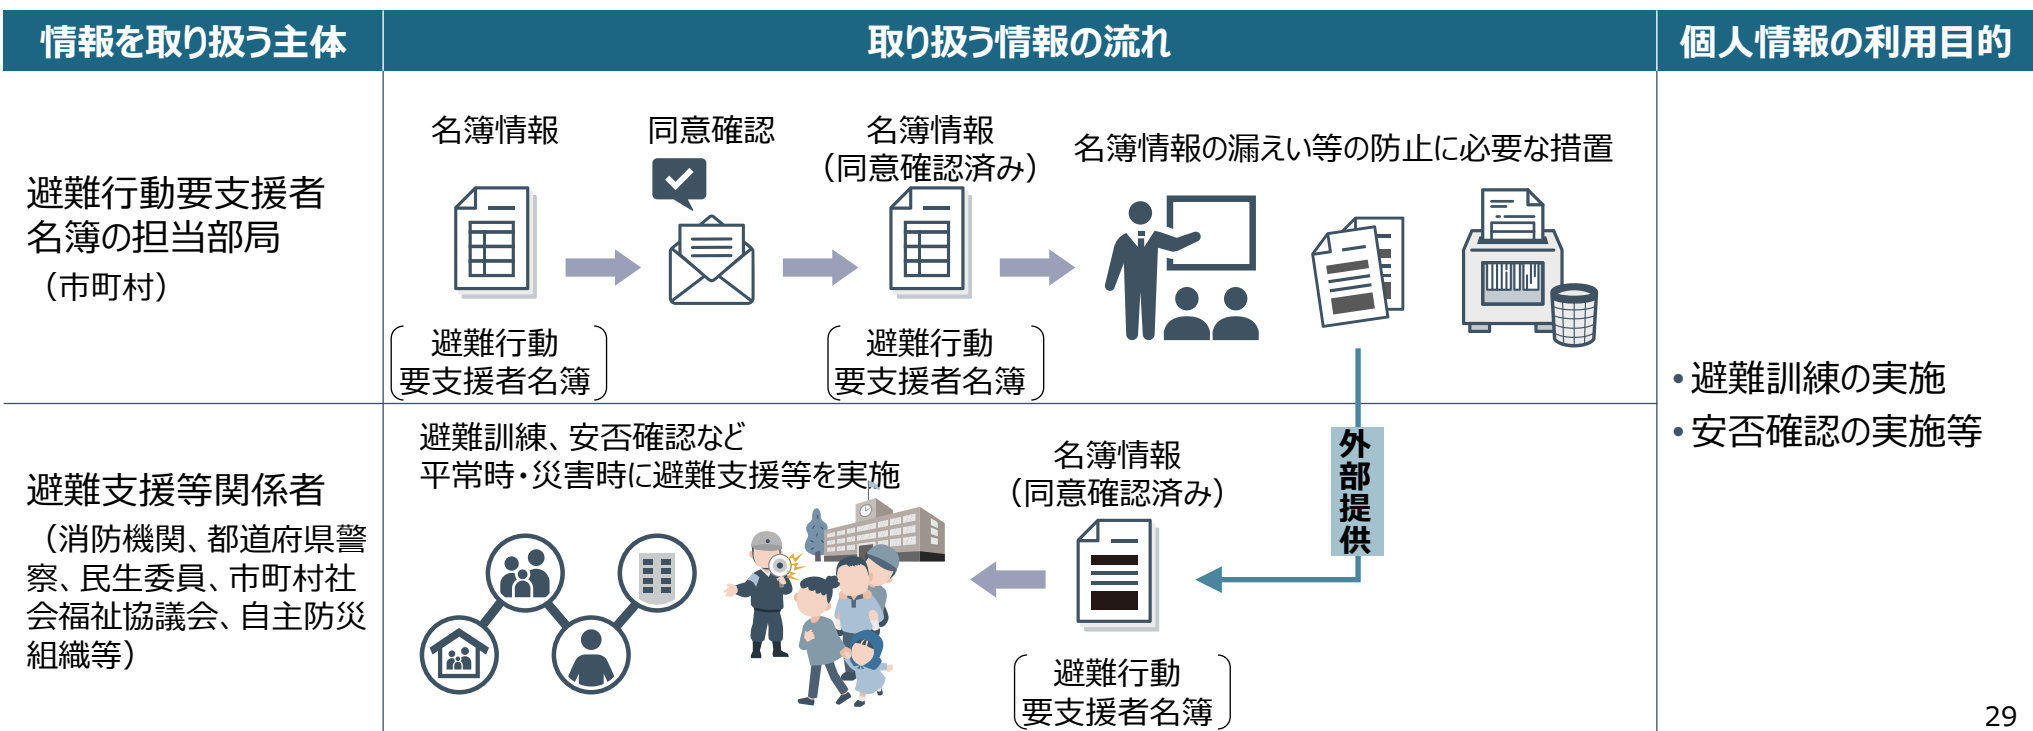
| 情報を取り扱う主体 | 取り扱う情報の流れ | 個人情報の利用目的 |
|---|---|---|
| 避難行動要支援者名簿の担当部局（市町村） | 名簿情報（避難行動要支援者名簿） 同意確認 名簿情報（同意確認済み）（避難行動要支援者名簿） 名簿情報の漏えい等の防止に必要な措置 | ・避難訓練の実施 ・安否確認の実施等 |
| 避難支援等関係者（消防機関、都道府県警察、民生委員、市町村社会福祉協議会、自主防災組織等） | 外部提供 避難訓練、安否確認など平常時・災害時に避難支援等を実施 名簿情報（同意確認済み）（避難行動要支援者名簿） | |

29